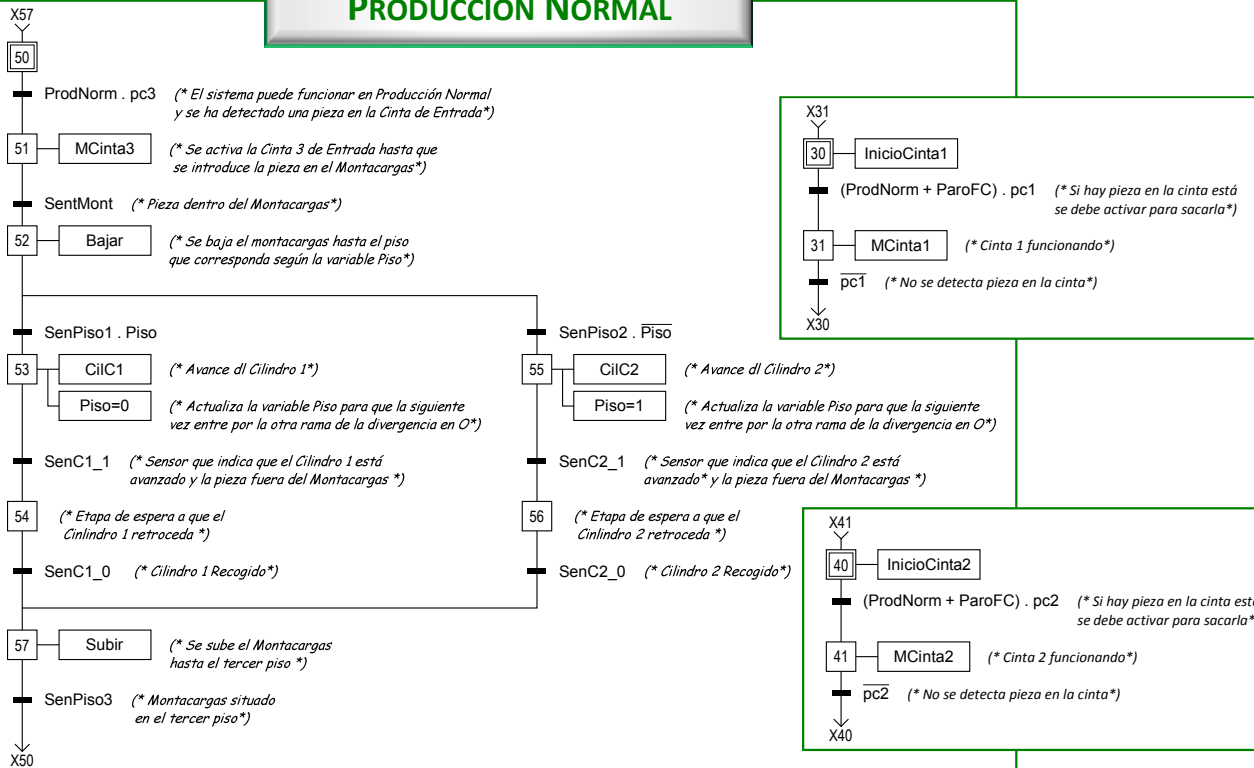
PRODUCCIÓN NORMAL

X57

50

ProdNorm . pc3 (* El sistema puede funcionar en Producción Normal y se ha detectado una pieza en la Cinta de Entrada*)

51 MCinta3 (* Se activa la Cinta 3 de Entrada hasta que se introduce la pieza en el Montacargas*)

SentMont (* Pieza dentro del Montacargas*)

52 Bajar (* Se baja el montacargas hasta el piso que corresponda según la variable Piso*)

SenPiso1 . Piso

53 CilC1 (* Avance dl Cilindro 1*)

Piso=0 (* Actualiza la variable Piso para que la siguiente vez entre por la otra rama de la divergencia en O*)

SenC1_1 (* Sensor que indica que el Cilindro 1 está avanzado y la pieza fuera del Montacargas *)

54 (* Etapa de espera a que el Cinlindro 1 retroceda *)

SenC1_0 (* Cilindro 1 Recogido*)

SenPiso2 . $\overline{\text{Piso}}$

55 CilC2 (* Avance dl Cilindro 2*)

Piso=1 (* Actualiza la variable Piso para que la siguiente vez entre por la otra rama de la divergencia en O*)

SenC2_1 (* Sensor que indica que el Cilindro 2 está avanzado* y la pieza fuera del Montacargas *)

56 (* Etapa de espera a que el Cinlindro 2 retroceda *)

SenC2_0 (* Cilindro 2 Recogido*)

57 Subir (* Se sube el Montacargas hasta el tercer piso *)

SenPiso3 (* Montacargas situado en el tercer piso*)

X50

X31

30 InicioCinta1

(ProdNorm + ParoFC) . pc1 (* Si hay pieza en la cinta está se debe activar para sacarla*)

31 MCinta1 (* Cinta 1 funcionando*)

$\overline{\text{pc1}}$ (* No se detecta pieza en la cinta*)

X30

X41

40 InicioCinta2

(ProdNorm + ParoFC) . pc2 (* Si hay pieza en la cinta esta se debe activar para sacarla*

41 MCinta2 (* Cinta 2 funcionando*)

$\overline{\text{pc2}}$ (* No se detecta pieza en la cinta*)

X40